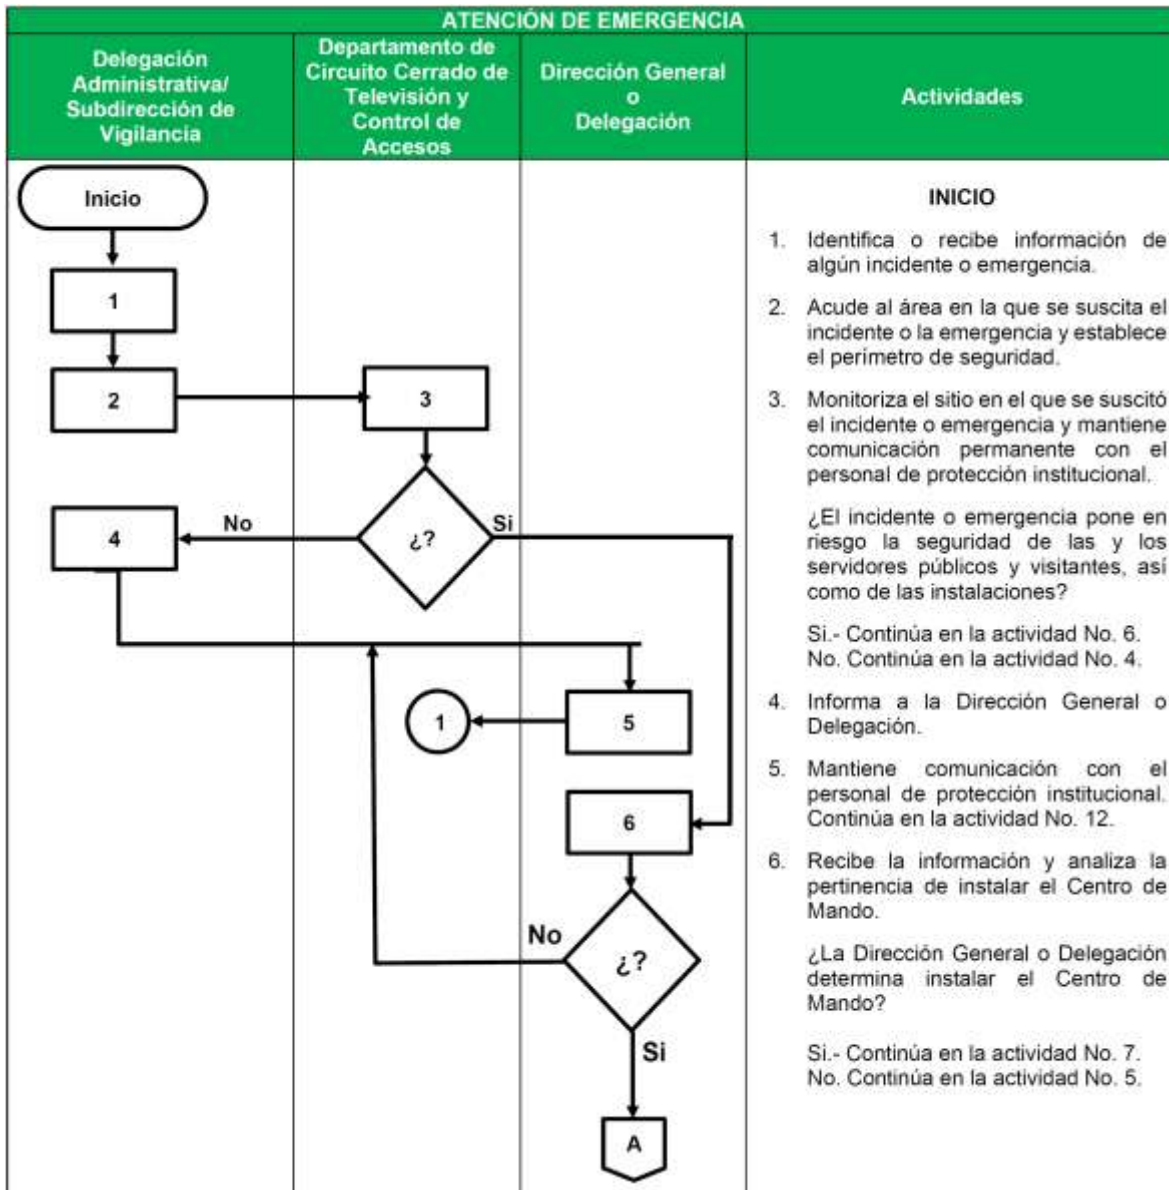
ATENCIÓN DE EMERGENCIA

| Delegación Administrativa/ Subdirección de Vigilancia | Departamento de Circuito Cerrado de Televisión y Control de Accesos | Dirección General o Delegación | Actividades |
|---|---|---|---|

Inicio

1

2

3

No

4

¿?

Si

1

5

6

No

¿?

Si

A

INICIO

1. Identifica o recibe información de algún incidente o emergencia.

2. Acude al área en la que se suscita el incidente o la emergencia y establece el perímetro de seguridad.

3. Monitoriza el sitio en el que se suscitó el incidente o emergencia y mantiene comunicación permanente con el personal de protección institucional.

¿El incidente o emergencia pone en riesgo la seguridad de las y los servidores públicos y visitantes, así como de las instalaciones?

Si.- Continúa en la actividad No. 6.
No. Continúa en la actividad No. 4.

4. Informa a la Dirección General o Delegación.

5. Mantiene comunicación con el personal de protección institucional. Continúa en la actividad No. 12.

6. Recibe la información y analiza la pertinencia de instalar el Centro de Mando.

¿La Dirección General o Delegación determina instalar el Centro de Mando?

Si.- Continúa en la actividad No. 7.
No. Continúa en la actividad No. 5.